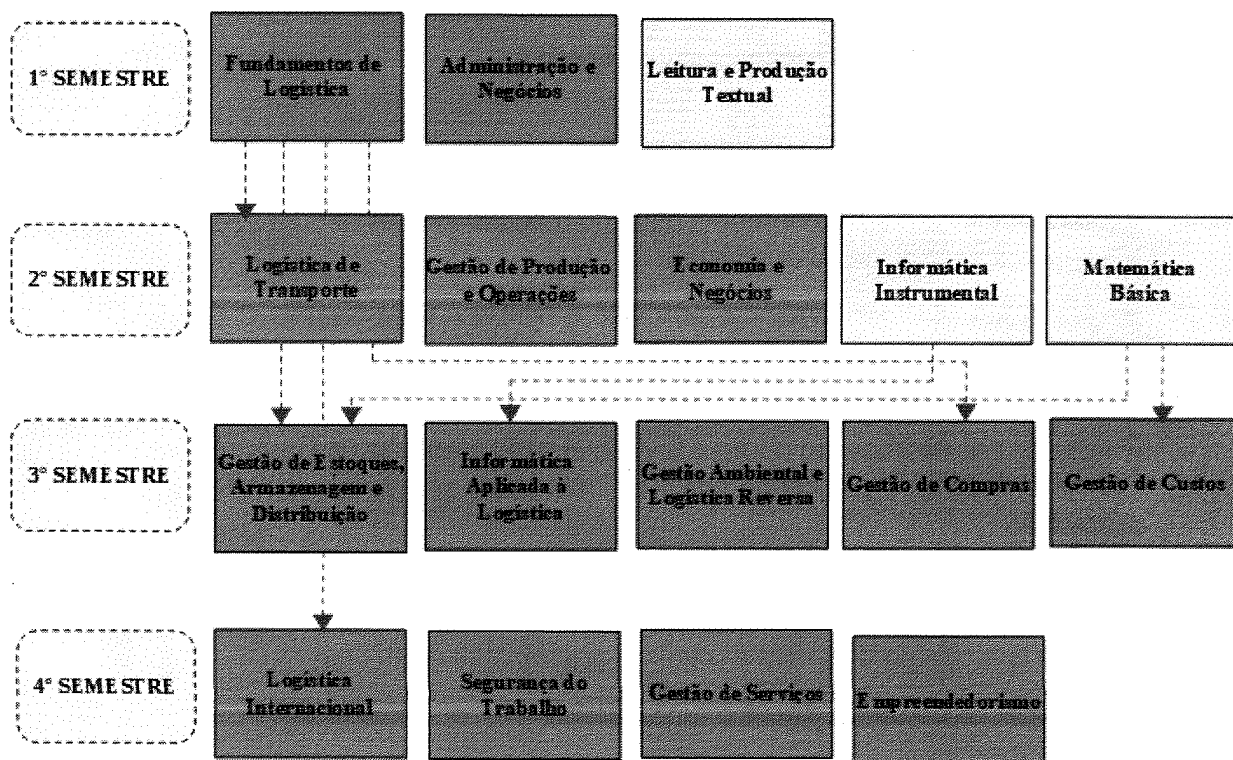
1° SEMESTRE

Fundamentos de Logística

Administração e Negócios

Leitura e Produção Textual

2° SEMESTRE

Logística de Transporte

Gestão de Produção e Operações

Economia e Negócios

Informática Instrumental

Matemática Básica

3° SEMESTRE

Gestão de Estoques, Armazenagem e Distribuição

Informática Aplicada à Logística

Gestão Ambiental e Logística Reversa

Gestão de Compras

Gestão de Custos

4° SEMESTRE

Logística Internacional

Segurança do Trabalho

Gestão de Serviços

Empreendedorismo